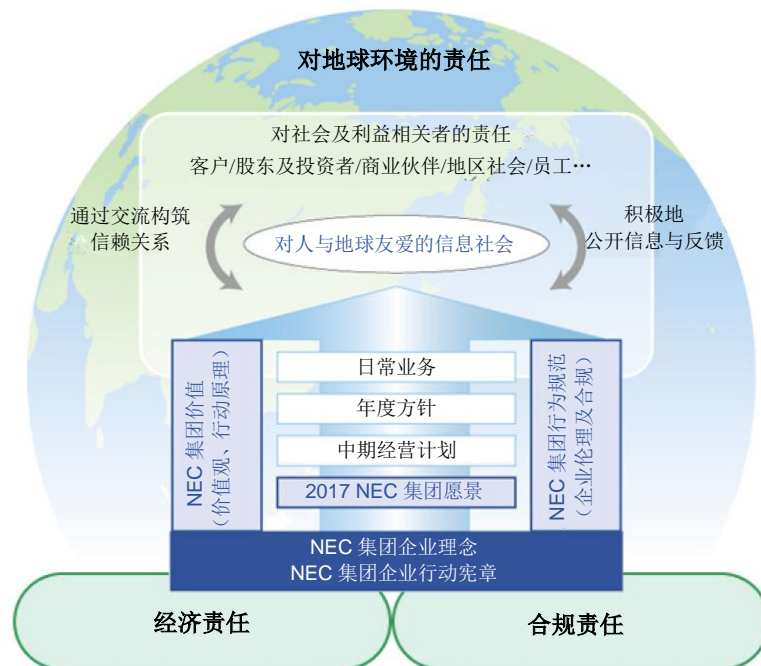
对地球环境的责任

对社会及利益相关者的责任
客户/股东及投资者/商业伙伴/地区社会/员工…

通过交流构筑信赖关系

对人与地球友爱的信息社会

积极地公开信息与反馈

NEC 集团价值（价值观、行动原理）

日常业务

年度方针

中期经营计划

2017 NEC 集团愿景

NEC 集团行为规范（企业伦理及合规）

NEC 集团企业理念
NEC 集团企业行动宪章

经济责任

合规责任